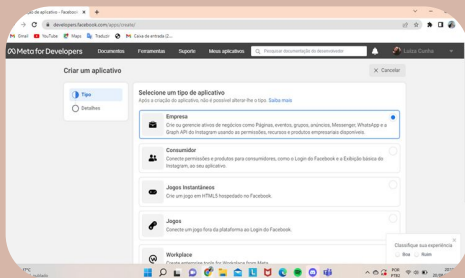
po de aplicativo - Faceboo ×
developers.facebook.com/apps/create/
Gmail YouTube Maps Traduzir Caixa de entrada (2)...

Meta for Developers Documentos Ferramentas Suporte Meus aplicativos Pesquisar documentação do desenvolvedor Lucas Coelho

Criar um aplicativo
× Cancelar

Tipo
Detalhes

Selecione um tipo de aplicativo
Após a criação do aplicativo, não é possível alterar the o tipo. Saiba mais

Empresa
Crie ou gerencie ativos de negócios como Páginas, eventos, grupos, anúncios, Messenger, WhatsApp e a Graph API do Instagram usando as permissões, recursos e produtos empresariais disponíveis.

Consumidor
Conecte permissões e produtos para consumidores, como o Login do Facebook e a Exibição básica do Instagram, ao seu aplicativo.

Jogos Instantâneos
Crie um jogo em HTML5 hospedado no Facebook.

Jogos
Conecte um jogo fora da plataforma ao Login do Facebook.

Workplace
Crie ... para Workplace from Meta.

Classifique sua experiência
Boa Ruim

POR PTB2